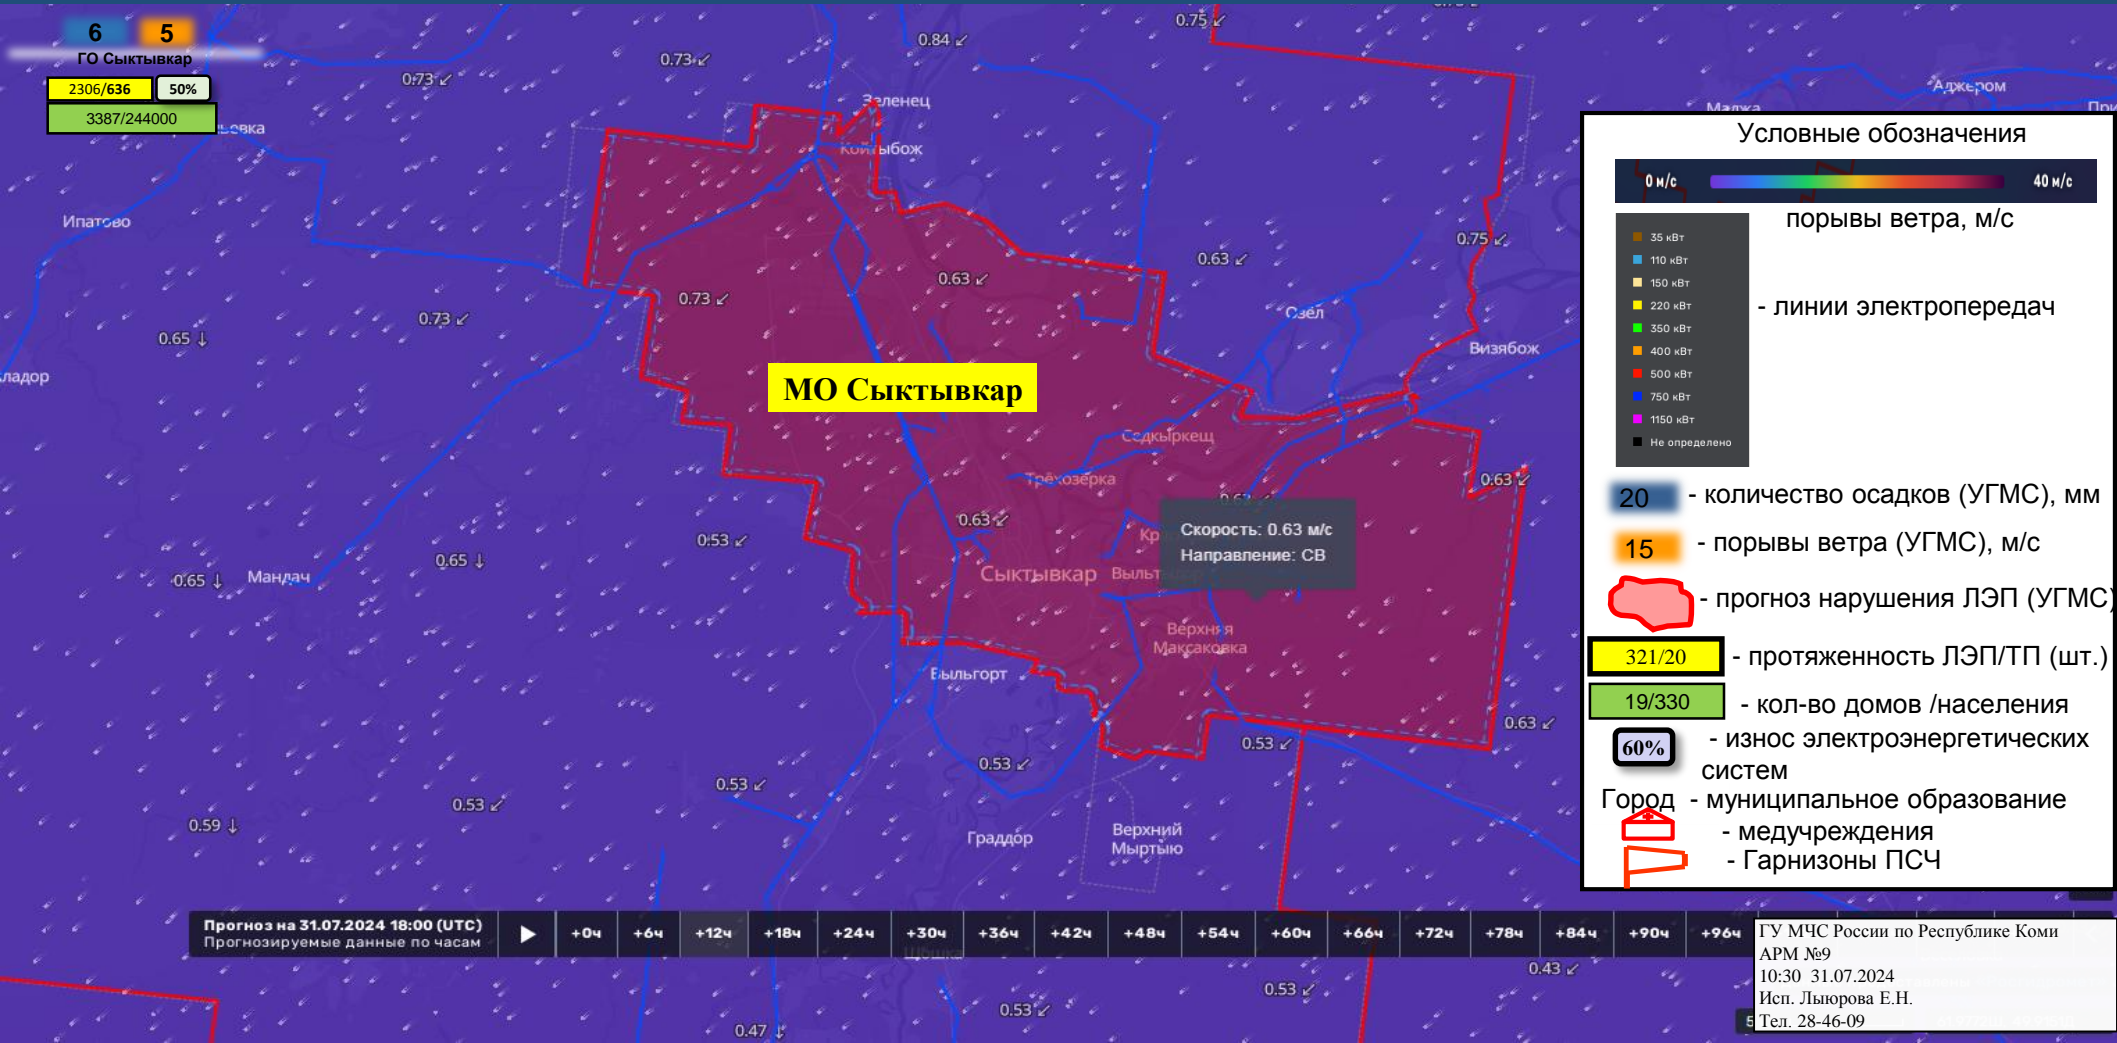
6 5
ГО Сыктывкар
2306/636 50%
3387/244000

0.73 ↙ 0.84 ↙ 0.75 ↙ 0.73 ↙
Зеленец
Койтыбож
Ипатово
Алдлшер
0.73 ↙ 0.63 ↙ 0.63 ↙ 0.75 ↙
0.73 ↙
0.65 ↓
Сыел
Визябож
МО Сыктывкар
Седкыркещ
Трёхозёрка
0.63 ↙
0.63 ↙
0.53 ↙
0.65 ↓
0.65 ↓
Мандач
Скорость: 0.63 м/с
Направление: СВ
Сыктывкар
Верхняя Максаковка
Эжвинский
0.63 ↙
0.53 ↙
0.53 ↙
0.53 ↙
0.53 ↙
0.59 ↓
Граддор
Верхний Мыртыю

Условные обозначения
0 м/с 40 м/с
порывы ветра, м/с
35 кВт
110 кВт
150 кВт
220 кВт
350 кВт
400 кВт
500 кВт
750 кВт
1150 кВт
Не определено
- линии электропередач
20 - количество осадков (УГМС), мм
15 - порывы ветра (УГМС), м/с
- прогноз нарушения ЛЭП (УГМС)
321/20 - протяженность ЛЭП/ТП (шт.)
19/330 - кол-во домов /населения
60% - износ электроэнергетических систем
Город - муниципальное образование
- медучреждения
- Гарнизоны ПСЧ

Прогноз на 31.07.2024 18:00 (UTC)
Прогнозируемые данные по часам
+0ч +6ч +12ч +18ч +24ч +30ч +36ч +42ч +48ч +54ч +60ч +66ч +72ч +78ч +84ч +90ч +96ч

0.43 ↙
0.53 ↙
0.53 ↙
0.47 ↓

ГУ МЧС России по Республике Коми
АРМ №9
10:30 31.07.2024
Исп. Льюрова Е.Н.
Тел. 28-46-09